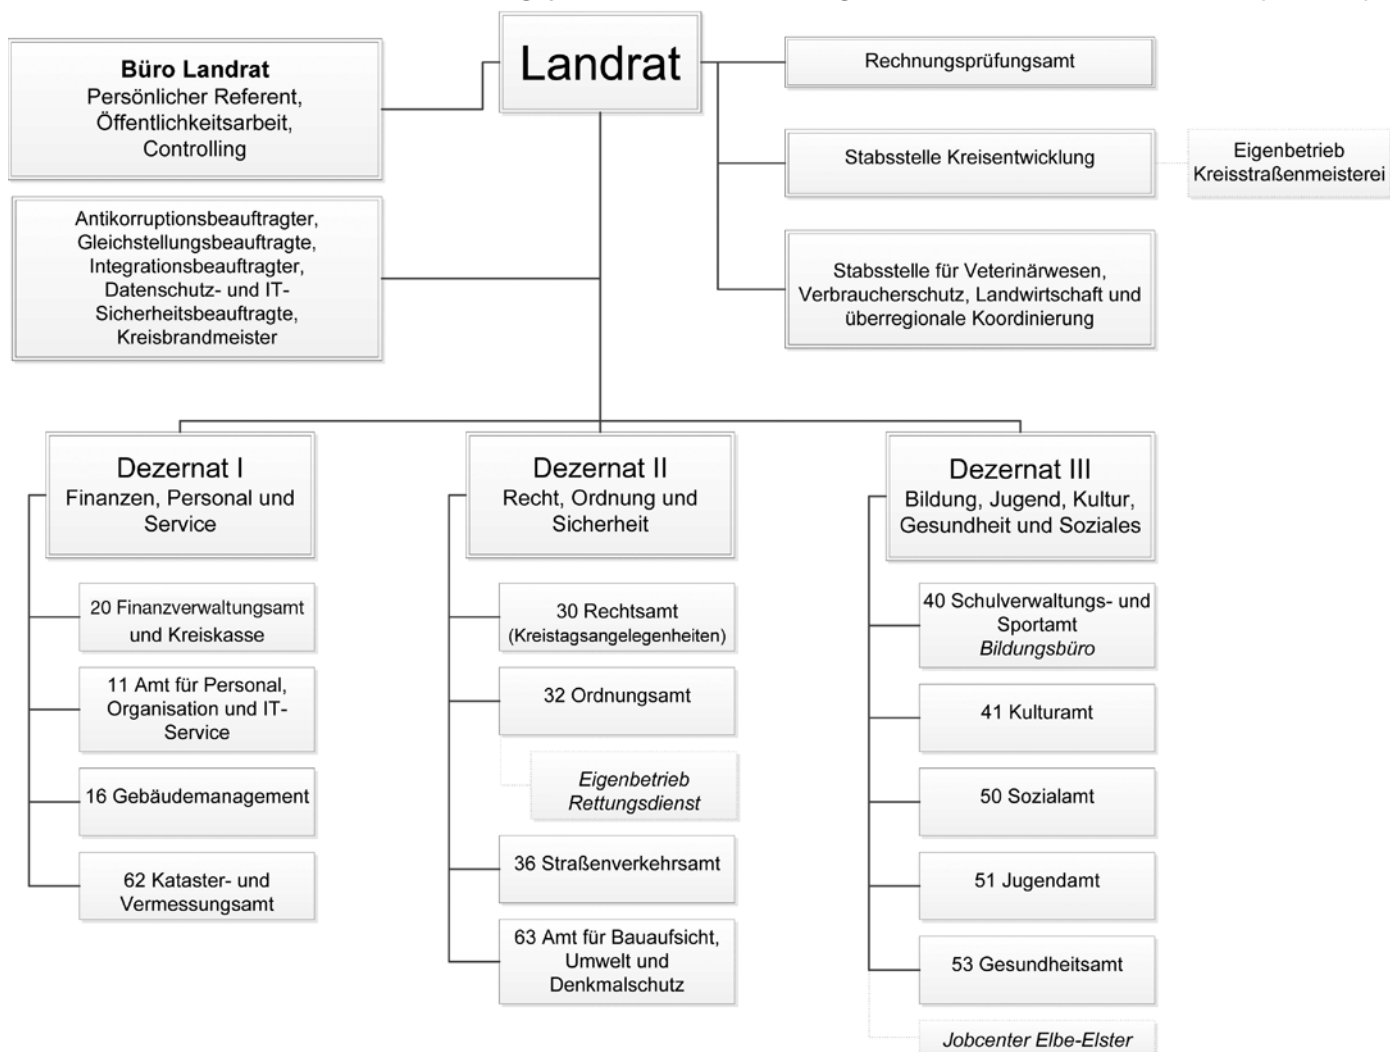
Landrat

Büro Landrat
Persönlicher Referent, Öffentlichkeitsarbeit, Controlling

Rechnungsprüfungsamt

Stabsstelle Kreisentwicklung

Eigenbetrieb Kreisstraßenmeisterei

Antikorruptionsbeauftragter, Gleichstellungsbeauftragte, Integrationsbeauftragter, Datenschutz- und IT-Sicherheitsbeauftragte, Kreisbrandmeister

Stabsstelle für Veterinärwesen, Verbraucherschutz, Landwirtschaft und überregionale Koordinierung

Dezernat I
Finanzen, Personal und Service

20 Finanzverwaltungsamt und Kreiskasse

11 Amt für Personal, Organisation und IT-Service

16 Gebäudemanagement

62 Kataster- und Vermessungsamt

Dezernat II
Recht, Ordnung und Sicherheit

30 Rechtsamt (Kreistagsangelegenheiten)

32 Ordnungsamt

Eigenbetrieb Rettungsdienst

36 Straßenverkehrsamt

63 Amt für Bauaufsicht, Umwelt und Denkmalschutz

Dezernat III
Bildung, Jugend, Kultur, Gesundheit und Soziales

40 Schulverwaltungs- und Sportamt
Bildungsbüro

41 Kulturamt

50 Sozialamt

51 Jugendamt

53 Gesundheitsamt

Jobcenter Elbe-Elster